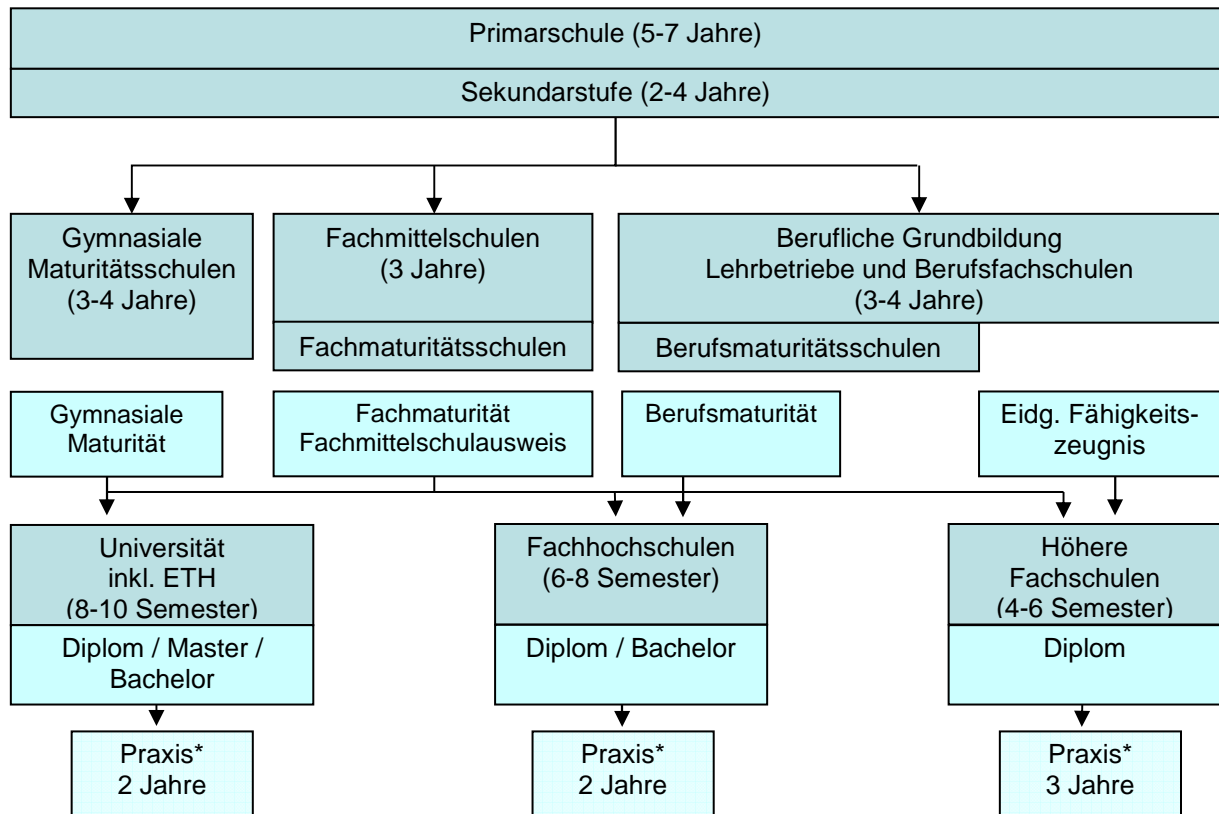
Primarschule (5-7 Jahre)

Sekundarstufe (2-4 Jahre)

Gymnasiale Maturitätsschulen (3-4 Jahre)

Fachmittelschulen (3 Jahre)

Fachmaturitätsschulen

Berufliche Grundbildung Lehrbetriebe und Berufsfachschulen (3-4 Jahre)

Berufsmaturitätsschulen

Gymnasiale Maturität

Fachmaturität Fachmittelschulausweis

Berufsmaturität

Eidg. Fähigkeitszeugnis

Universität inkl. ETH (8-10 Semester)

Diplom / Master / Bachelor

Fachhochschulen (6-8 Semester)

Diplom / Bachelor

Höhere Fachschulen (4-6 Semester)

Diplom

Praxis* 2 Jahre

Praxis* 2 Jahre

Praxis* 3 Jahre